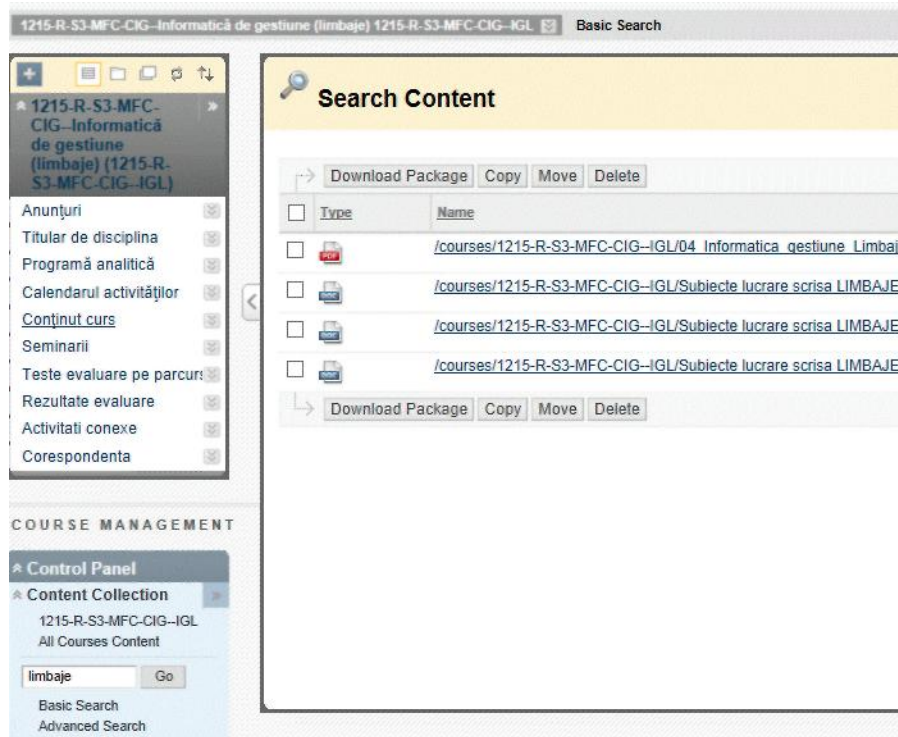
1215-R-S3-MFC-CIG--Informatică de gestiune (limbaje) 1215-R-S3-MFC-CIG--IGL Basic Search

1215-R-S3-MFC-CIG--Informatică de gestiune (limbaje) (1215-R-S3-MFC-CIG--IGL)

Anunțuri
Titular de disciplina
Programă analitică
Calendarul activităților
Conținut curs
Seminarii
Teste evaluare pe parcurs
Rezultate evaluare
Activitati conexe
Corespondenta

COURSE MANAGEMENT

Control Panel
Content Collection
1215-R-S3-MFC-CIG--IGL
All Courses Content

limbaje Go

Basic Search
Advanced Search

Search Content

Download Package Copy Move Delete

| | Type | Name |
|---|---|---|
| | PDF | /courses/1215-R-S3-MFC-CIG--IGL/04_Informatica_gestiune_Limbaj |
| | DOC | /courses/1215-R-S3-MFC-CIG--IGL/Subiecte lucrare scrisa LIMBAJE |
| | DOC | /courses/1215-R-S3-MFC-CIG--IGL/Subiecte lucrare scrisa LIMBAJE |
| | DOC | /courses/1215-R-S3-MFC-CIG--IGL/Subiecte lucrare scrisa LIMBAJE |

Download Package Copy Move Delete